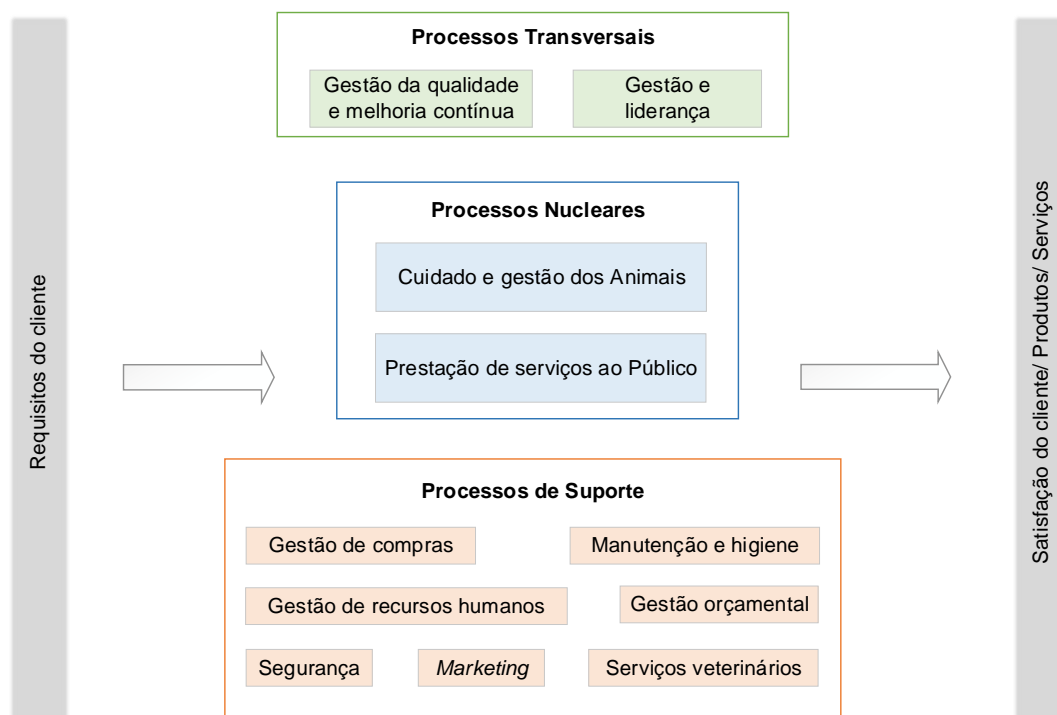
Requisitos do cliente

Processos Transversais

Gestão da qualidade e melhoria contínua

Gestão e liderança

Processos Nucleares

Cuidado e gestão dos Animais

Prestação de serviços ao Público

Processos de Suporte

Gestão de compras

Manutenção e higiene

Gestão de recursos humanos

Gestão orçamental

Segurança

*Marketing*

Serviços veterinários

Satisfação do cliente/ Produtos/ Serviços